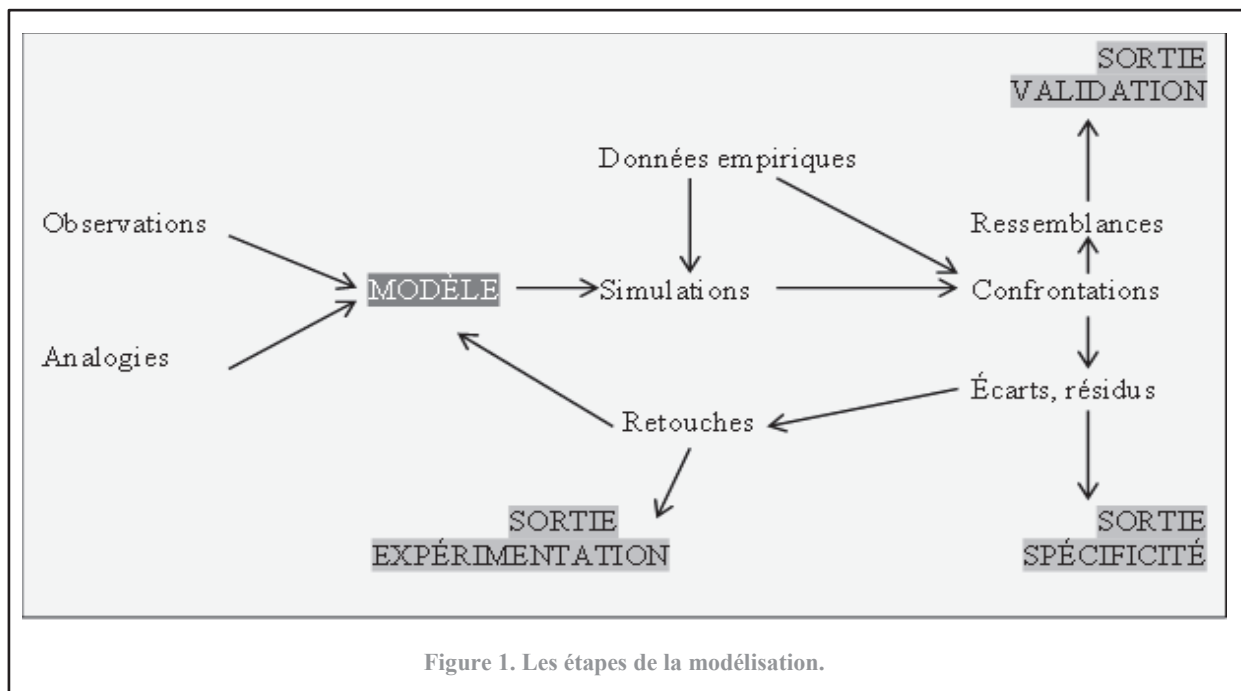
SORTIE
VALIDATION

Données empiriques

Observations

Ressemblances

MODÈLE

Simulations

Confrontations

Analogies

Écarts, résidus

Retouches

SORTIE
EXPÉRIMENTATION

SORTIE
SPÉCIFICITÉ

Figure 1. Les étapes de la modélisation.